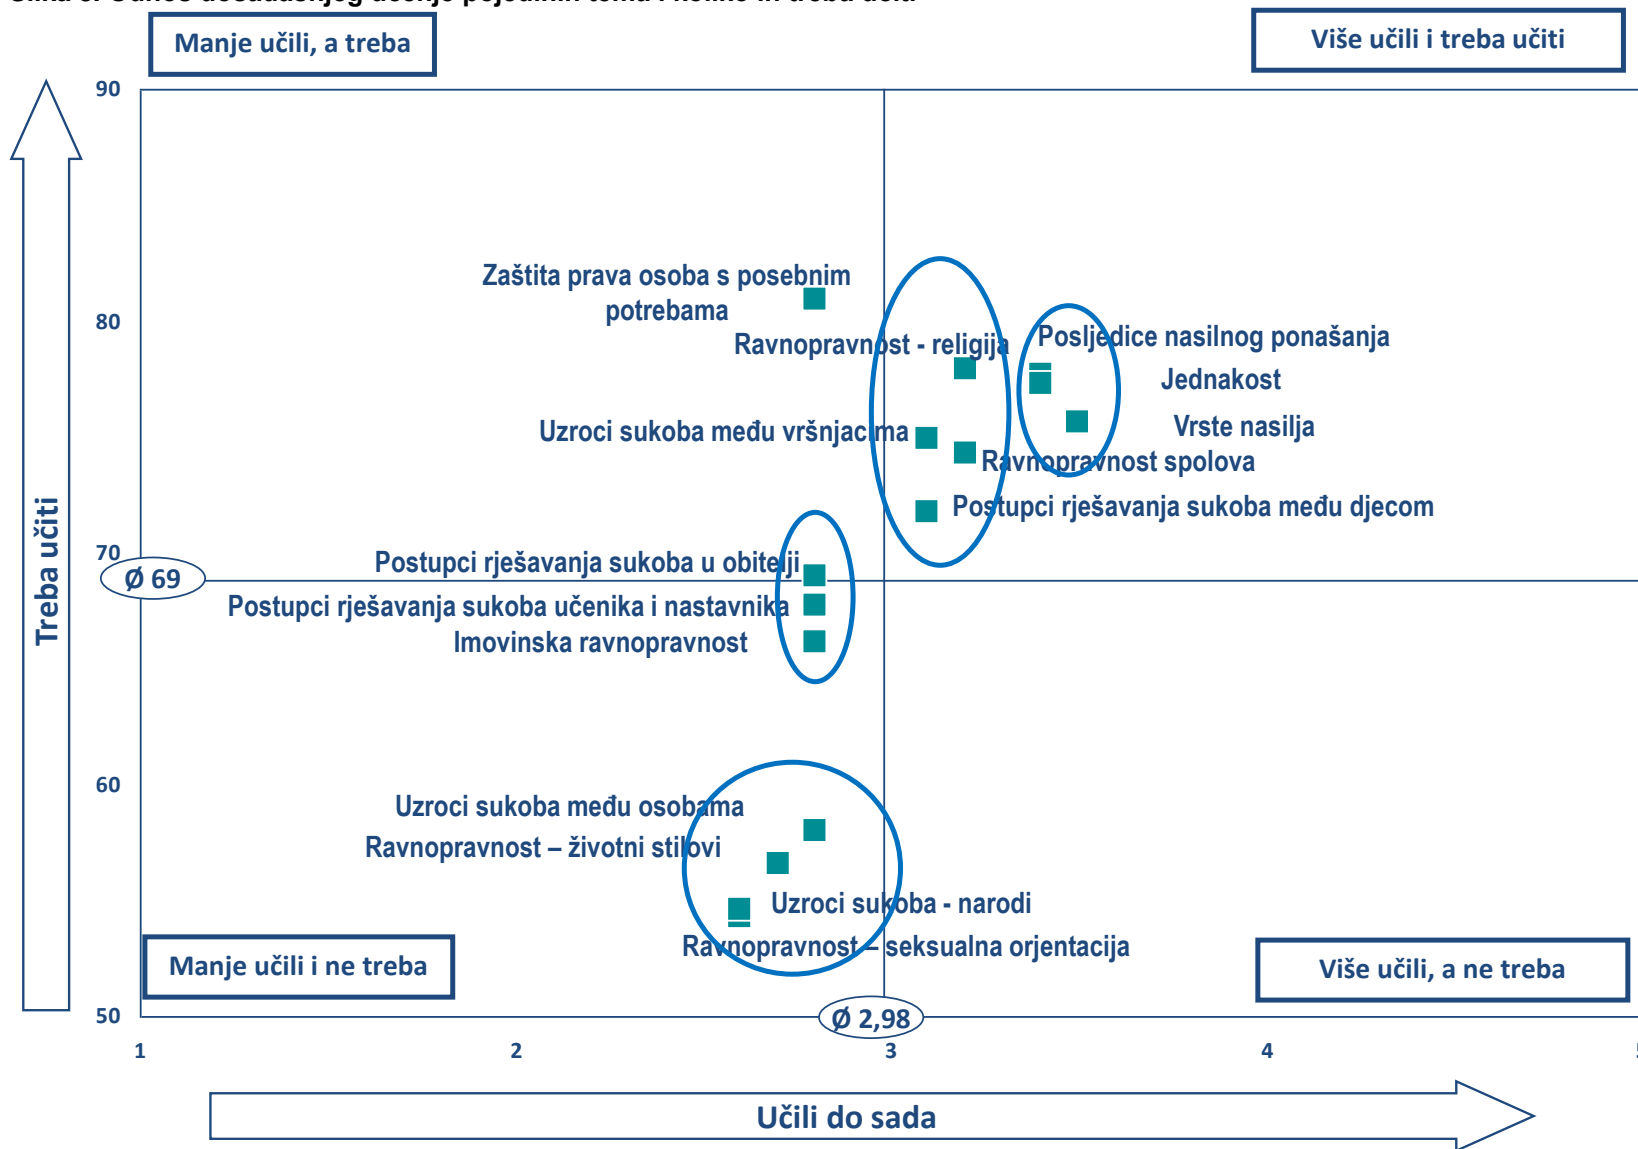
Manje učili, a treba

Više učili i treba učiti

90

80

70

60

50

Treba učiti

Ø 69

Zaštita prava osoba s posebnim potrebama

Ravnopravnost - religija

Posljedice nasilnog ponašanja

Jednakost

Vrste nasilja

Uzroci sukoba među vršnjacima

Ravnopravnost spolova

Postupci rješavanja sukoba među djecom

Postupci rješavanja sukoba u obitelji

Postupci rješavanja sukoba učenika i nastavnika

Imovinska ravnopravnost

Uzroci sukoba među osobama

Ravnopravnost – životni stilovi

Uzroci sukoba - narodi

Ravnopravnost – seksualna orjentacija

Manje učili i ne treba

Više učili, a ne treba

Ø 2,98

1

2

3

4

Učili do sada